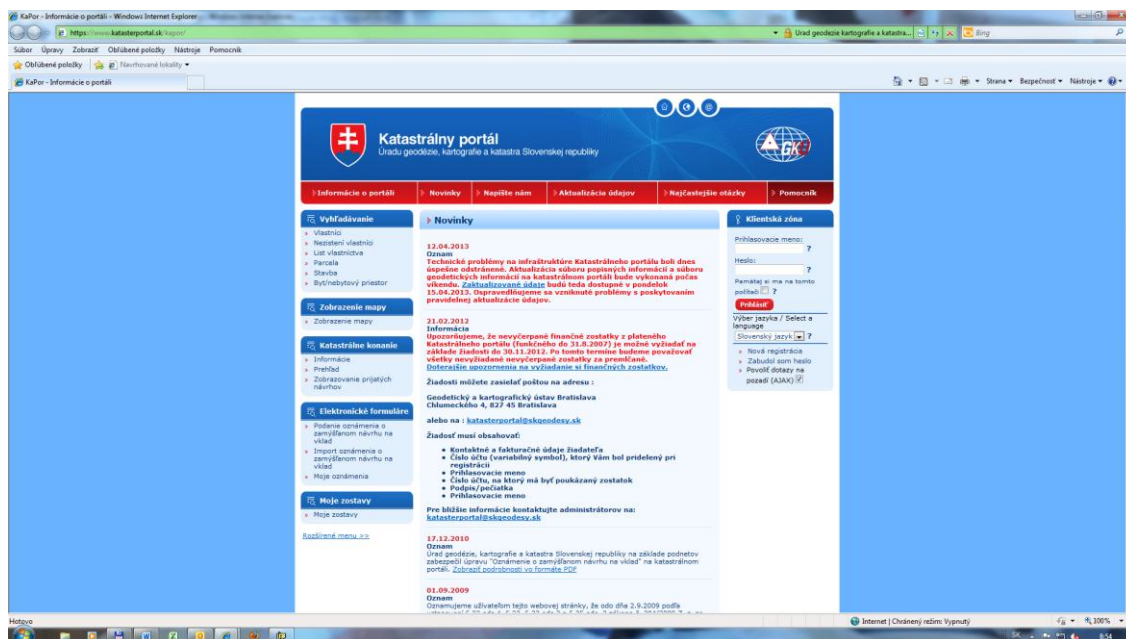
KaPor - Informácie o portáli - Windows Internet Explorer

https://www.katasterportal.sk/kapor/

Úrad geodézie kartografie a katastra...

Bing

Súbor Úpravy Zobraziť Obľúbené položky Nástroje Pomocník

Obľúbené položky Navrhované lokality

KaPor - Informácie o portáli

Strana Bezpečnosť Nástroje

Katastrálny portál
Úradu geodézie, kartografie a katastra Slovenskej republiky

GKK

Informácie o portáli | Novinky | Napíšte nám | Aktualizácia údajov | Najčastejšie otázky | Pomocník

Vyhľadávanie
Vlastníci
Nezistení vlastníci
List vlastníctva
Parcela
Stavba
Byt/nebytový priestor

Zobrazenie mapy
Zobrazenie mapy

Katastrálne konanie
Informácie
Prehľad
Zobrazovanie prijatých návrhov

Elektronické formuláre
Podanie oznámenia o zamýšľanom návrhu na vklad
Import oznámenia o zamýšľanom návrhu na vklad
Moje oznámenia

Moje zostavy
Moje zostavy

Rozšírené menu >>

Novinky

12.04.2013
Oznam
Technické problémy na infraštruktúre Katastrálneho portálu boli dnes úspešne odstránené. Aktualizácia súboru popisných informácií a súboru geodetických informácií na katastrálnom portáli bude vykonaná počas víkendu. Zaktualizované údaje budú teda dostupné v pondelok 15.04.2013. Ospravedlňujeme sa vzniknuté problémy s poskytovaním pravidelnej aktualizácie údajov.

21.02.2012
Informácia
Upozorňujeme, že nevyčerpané finančné zostatky z plateného Katastrálneho portálu (funkčného do 31.8.2007) je možné vyžiadať na základe žiadosti do 30.11.2012. Po tomto termíne budeme považovať všetky nevyžiadané nevyčerpané zostatky za premlčané.
Doterajšie upozornenia na vyžiadanie si finančných zostatkov.

Žiadosti môžete zasielať poštou na adresu :

Geodetický a kartografický ústav Bratislava
Chlumeckého 4, 827 45 Bratislava

alebo na : katasterportal@skgeodesy.sk

Žiadosť musí obsahovať:

Kontaktné a fakturačné údaje žiadateľa
Číslo účtu (variabilný symbol), ktorý Vám bol pridelený pri registrácii
Prihlasovacie meno
Číslo účtu, na ktorý má byť poukázaný zostatok
Podpis/pečiatka
Prihlasovacie meno

Pre bližšie informácie kontaktujte administrátorov na:
katasterportal@skgeodesy.sk

17.12.2010
Oznam
Úrad geodézie, kartografie a katastra Slovenskej republiky na základe podnetov zabezpečil úpravu "Oznámenie o zamýšľanom návrhu na vklad" na katastrálnom portáli. Zobraziť podrobnosti vo formáte PDF

01.09.2009
Oznam
Oznamujeme užívateľom tejto webovej stránky, že odo dňa 2.9.2009 podľa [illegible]

Klientská zóna
Prihlasovacie meno:
Heslo:
Pamätaj si ma na tomto počítači
Prihlásiť
Výber jazyka / Select a language
Slovenský jazyk
Nová registrácia
Zabudol som heslo
Povoliť dotazy na pozadí (AJAX)

Hotovo
Internet | Chránený režim: Vypnutý
100%